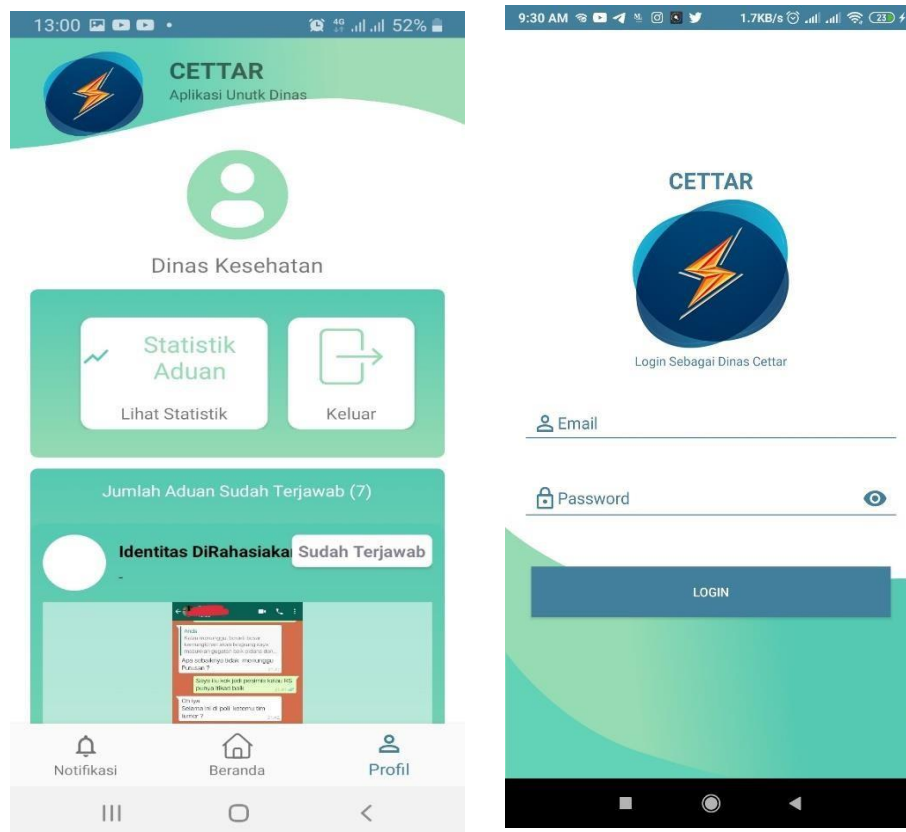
13:00 52%

CETTAR
Aplikasi Unutk Dinas

Dinas Kesehatan

Statistik Aduan
Lihat Statistik

Keluar

Jumlah Aduan Sudah Terjawab (7)

Identitas DiRahasiaka Sudah Terjawab
-

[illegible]

Notifikasi
Beranda
Profil

9:30 AM 1.7KB/s 23

CETTAR

Login Sebagai Dinas Cettar

Email

Password

LOGIN